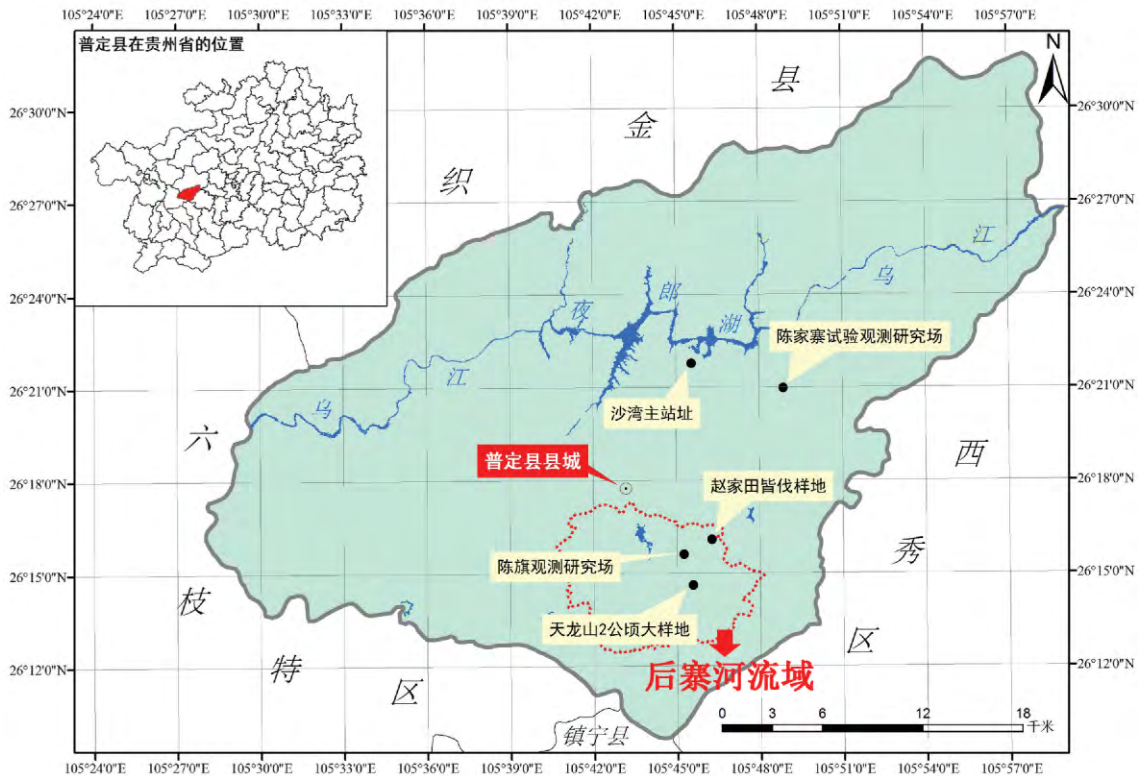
105°24'0"E 105°27'0"E 105°30'0"E 105°33'0"E 105°36'0"E 105°39'0"E 105°42'0"E 105°45'0"E 105°48'0"E 105°51'0"E 105°54'0"E 105°57'0"E

普定县在贵州省的位置

N

26°30'0"N
26°27'0"N
26°24'0"N
26°21'0"N
26°18'0"N
26°15'0"N
26°12'0"N

织 金 县

乌 江

夜 郎 湖

陈家寨试验观测研究场

沙湾主站址

乌 江

六

普定县县城

赵家田皆伐样地

西

陈旗观测研究场

秀

枝

天龙山2公顷大样地

区

特

后寨河流域

区

镇宁县

0 3 6 12 18 千米

105°24'0"E 105°27'0"E 105°30'0"E 105°33'0"E 105°36'0"E 105°39'0"E 105°42'0"E 105°45'0"E 105°48'0"E 105°51'0"E 105°54'0"E 105°57'0"E